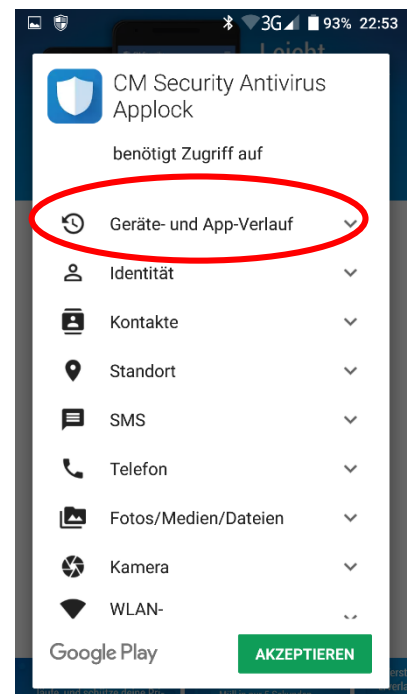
3G 93% 22:53

Leicht

CM Security Antivirus Applock

benötigt Zugriff auf

Geräte- und App-Verlauf

Identität

Kontakte

Standort

SMS

Telefon

Fotos/Medien/Dateien

Kamera

WLAN-

Google Play

AKZEPTIEREN